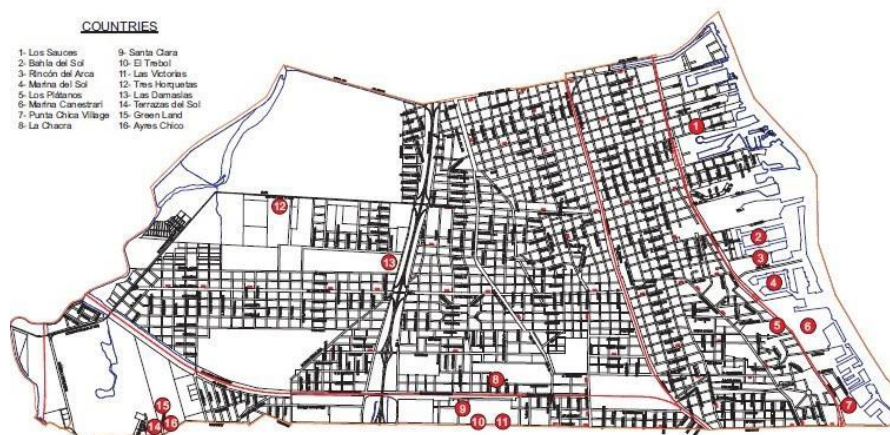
COUNTRIES

1- Los Sauces
2- Bahía del Sol
3- Rincón del Arca
4- Marina del Sol
5- Los Plátanos
6- Marina Canestrari
7- Punta Chica Village
8- La Chacra

9- Santa Clara
10- El Trebol
11- Las Victorias
12- Tres Horquetas
13- Las Damasias
14- Terrazas del Sol
15- Green Land
16- Ayres Chico

1
2
3
4
5
6
7
8
9
10
11
12
13
14
15
16